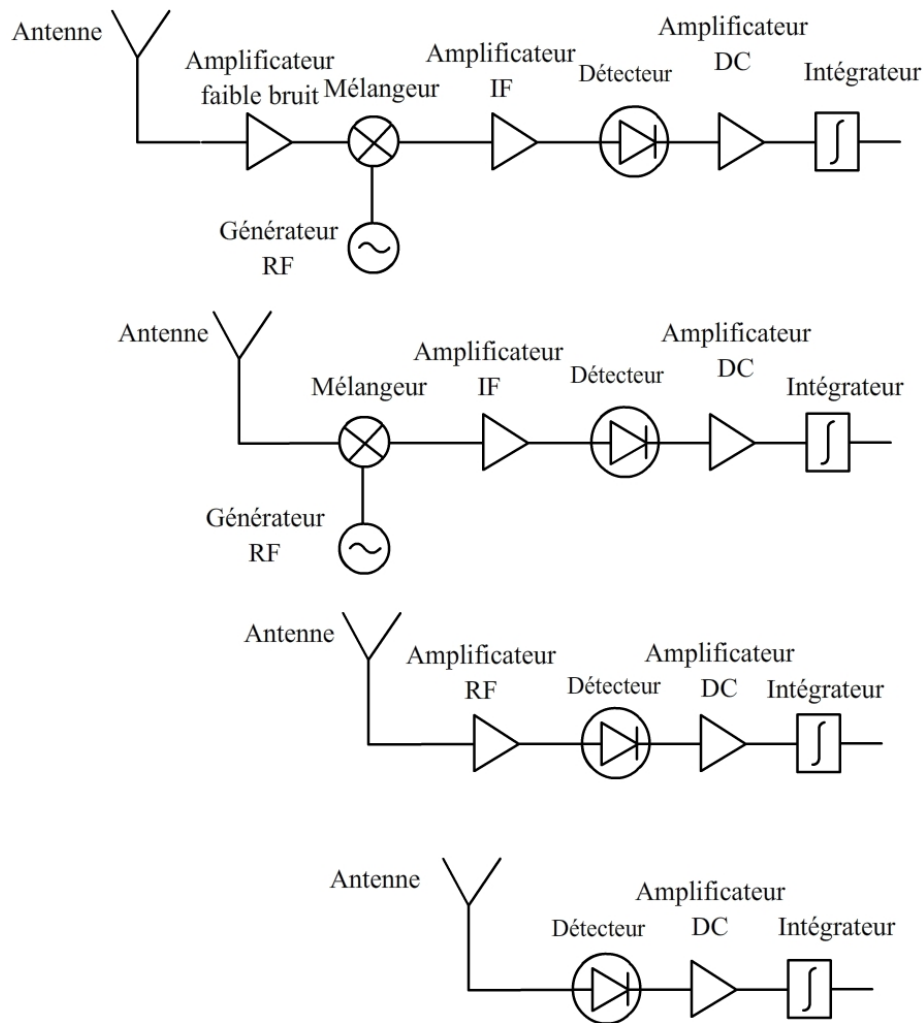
Antenne

Amplificateur faible bruit

Mélangeur

Générateur RF

Amplificateur IF

Détecteur

Amplificateur DC

Intégrateur

Antenne

Mélangeur

Générateur RF

Amplificateur IF

Détecteur

Amplificateur DC

Intégrateur

Antenne

Amplificateur RF

Détecteur

Amplificateur DC

Intégrateur

Antenne

Détecteur

Amplificateur DC

Intégrateur